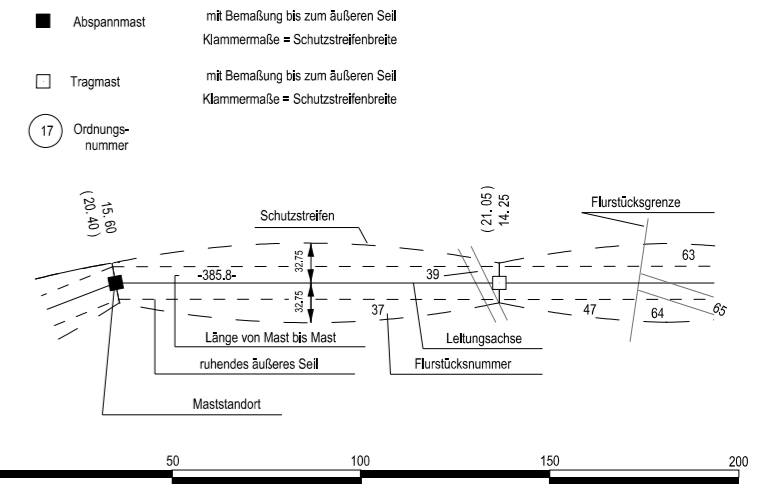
■ Abspannmast
mit Bemaßung bis zum äußeren Seil
Klammermaße = Schutzstreifenbreite

□ Tragmast
mit Bemaßung bis zum äußeren Seil
Klammermaße = Schutzstreifenbreite

17 Ordnungsnummer

15.60
(20.40)

Schutzstreifen

(21.05)
14.25

Flurstücksgrenze

32,75
32,75

-385.8-

39

63

37

47

64

65

Länge von Mast bis Mast

Leitungsachse

ruhendes äußeres Seil

Flurstücksnummer

Maststandort

50 100 150 200